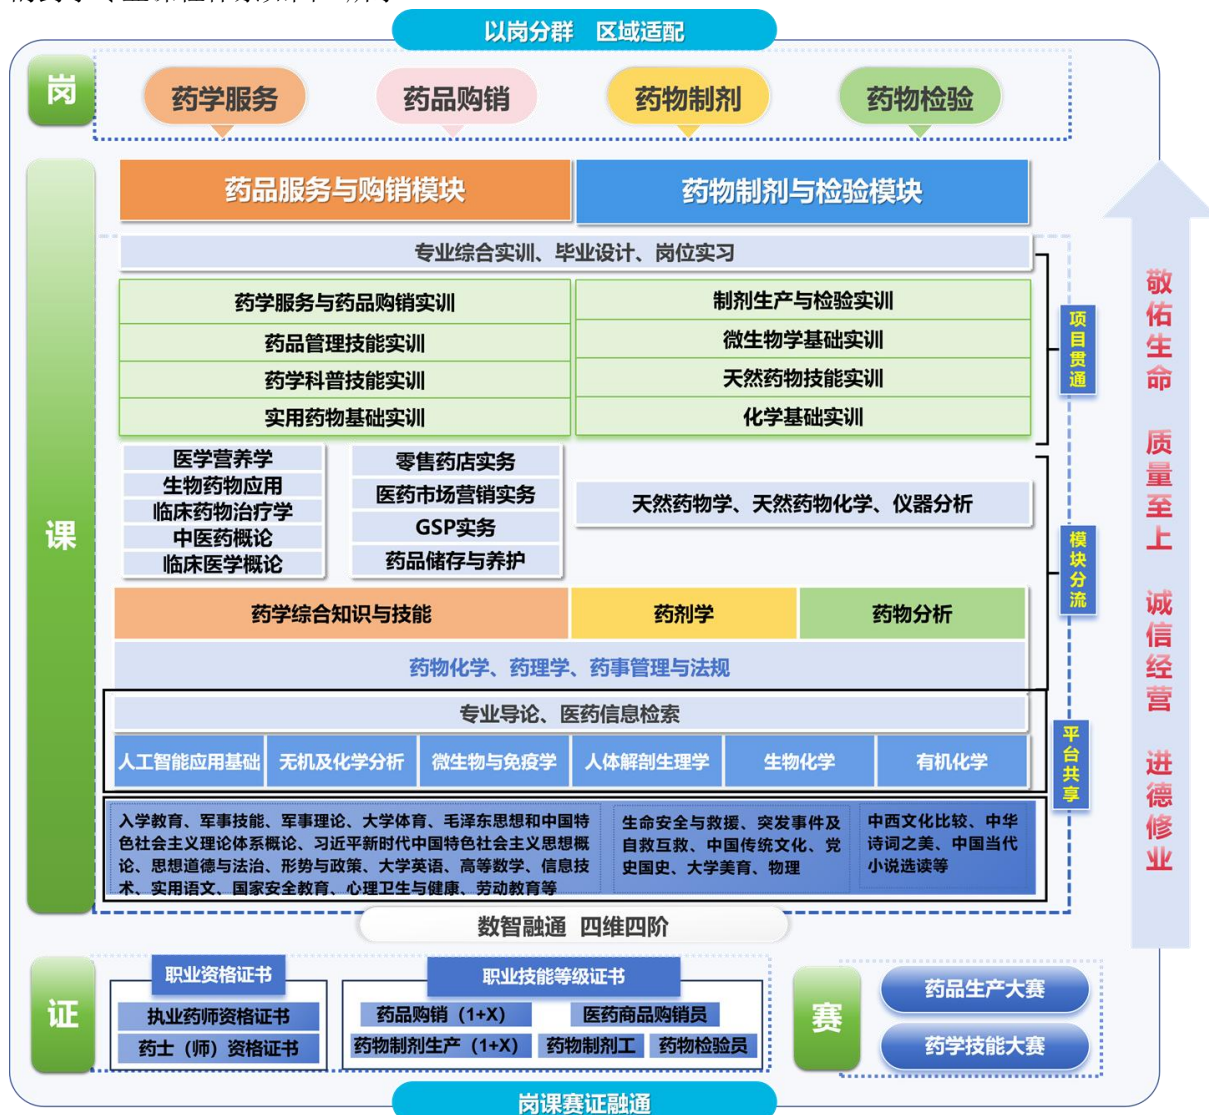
以岗分群 区域适配

岗

药学服务 药品购销 药物制剂 药物检验

课

药品服务与购销模块 药物制剂与检验模块

专业综合实训、毕业设计、岗位实习

药学服务与药品购销实训
药品管理技能实训
药学科普技能实训
实用药物基础实训

制剂生产与检验实训
微生物学基础实训
天然药物技能实训
化学基础实训

项目贯通

医学营养学
生物药物应用
临床药物治疗学
中医药概论
临床医学概论

零售药店实务
医药市场营销实务
GSP实务
药品储存与养护

天然药物学、天然药物化学、仪器分析

模块分流

药学综合知识与技能 药剂学 药物分析

药物化学、药理学、药事管理与法规

专业导论、医药信息检索

人工智能应用基础 无机及化学分析 微生物与免疫学 人体解剖生理学 生物化学 有机化学

平台共享

入学教育、军事技能、军事理论、大学体育、毛泽东思想和中国特色社会主义理论体系概论、习近平新时代中国特色社会主义思想概论、思想道德与法治、形势与政策、大学英语、高等数学、信息技术、实用语文、国家安全教育、心理卫生与健康、劳动教育等

生命安全与救援、突发事件及自救互救、中国传统文化、党史国史、大学美育、物理

中西文化比较、中华诗词之美、中国当代小说选读等

数智融通 四维四阶

敬佑生命 质量至上 诚信经营 进德修业

证

职业资格证书
执业药师资格证书
药士（师）资格证书

职业技能等级证书
药品购销（1+X） 医药商品购销员
药物制剂生产（1+X） 药物制剂工 药物检验员

赛

药品生产大赛
药学技能大赛

岗课赛证融通